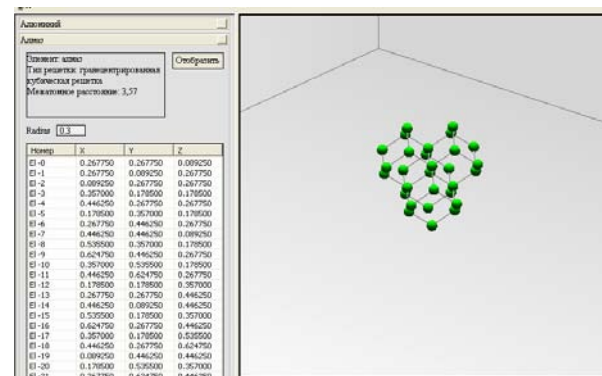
Алюминий

Алмаз

Элемент: алмаз
Тип решетки: гранецентрированная кубическая решетка
Межатомное расстояние: 3,57

Отобразить

Radius 0.3

| Номер | X | Y | Z |
|---|---|---|---|
| El -0 | 0.267750 | 0.267750 | 0.089250 |
| El -1 | 0.267750 | 0.089250 | 0.267750 |
| El -2 | 0.089250 | 0.267750 | 0.267750 |
| El -3 | 0.357000 | 0.178500 | 0.178500 |
| El -4 | 0.446250 | 0.267750 | 0.267750 |
| El -5 | 0.178500 | 0.357000 | 0.178500 |
| El -6 | 0.267750 | 0.446250 | 0.267750 |
| El -7 | 0.446250 | 0.446250 | 0.089250 |
| El -8 | 0.535500 | 0.357000 | 0.178500 |
| El -9 | 0.624750 | 0.446250 | 0.267750 |
| El -10 | 0.357000 | 0.535500 | 0.178500 |
| El -11 | 0.446250 | 0.624750 | 0.267750 |
| El -12 | 0.178500 | 0.178500 | 0.357000 |
| El -13 | 0.267750 | 0.267750 | 0.446250 |
| El -14 | 0.446250 | 0.089250 | 0.446250 |
| El -15 | 0.535500 | 0.178500 | 0.357000 |
| El -16 | 0.624750 | 0.267750 | 0.446250 |
| El -17 | 0.357000 | 0.178500 | 0.535500 |
| El -18 | 0.446250 | 0.267750 | 0.624750 |
| El -19 | 0.089250 | 0.446250 | 0.446250 |
| El -20 | 0.178500 | 0.535500 | 0.357000 |
| El -21 | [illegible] | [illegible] | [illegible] |